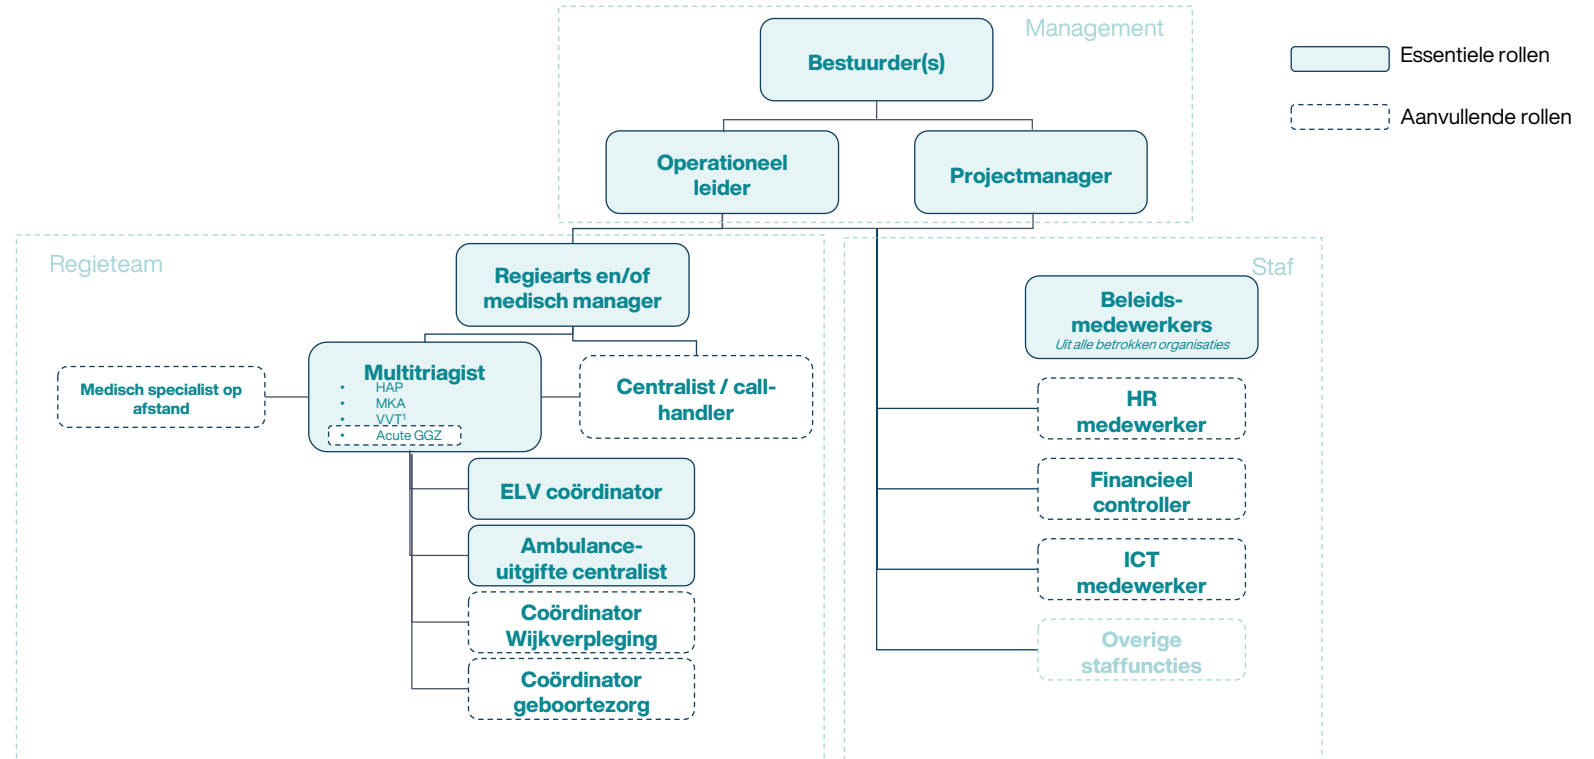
Management

Bestuurder(s)

Operationeel leider

Projectmanager

Essentiele rollen

Aanvullende rollen

Regieteam

Regiearts en/of medisch manager

Medisch specialist op afstand

Multitriagist
- HAP
- MKA
- VVT!
- Acute GGZ

Centralist / call-handler

ELV coördinator

Ambulance-uitgifte centralist

Coördinator Wijkverpleging

Coördinator geboortezorg

Staf

Beleids-medewerkers
Uit alle betrokken organisaties

HR medewerker

Financieel controller

ICT medewerker

Overige staffuncties